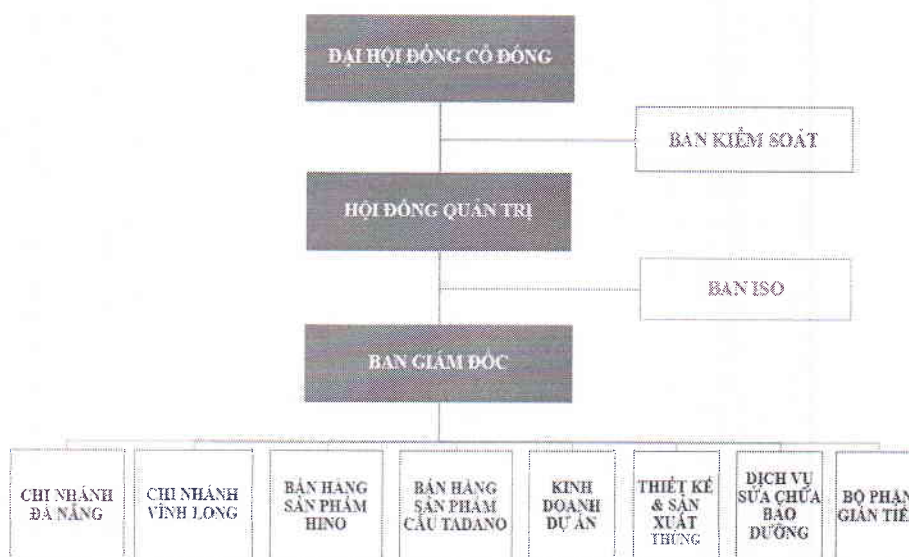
ĐẠI HỘI ĐỒNG CỔ ĐÔNG

BAN KIỂM SOÁT

HỘI ĐỒNG QUẢN TRỊ

BAN ISO

BAN GIÁM ĐỐC

CHI NHÁNH ĐÀ NẴNG

CHI NHÁNH VĨNH LONG

BÁN HÀNG SẢN PHẨM HINO

BÁN HÀNG SẢN PHẨM CẨU TADANO

KINH DOANH DỰ ÁN

THIẾT KẾ & SẢN XUẤT THÙNG

DỊCH VỤ SỬA CHỮA BẢO DƯỠNG

BỘ PHẬN GIÁN TIẾ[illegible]